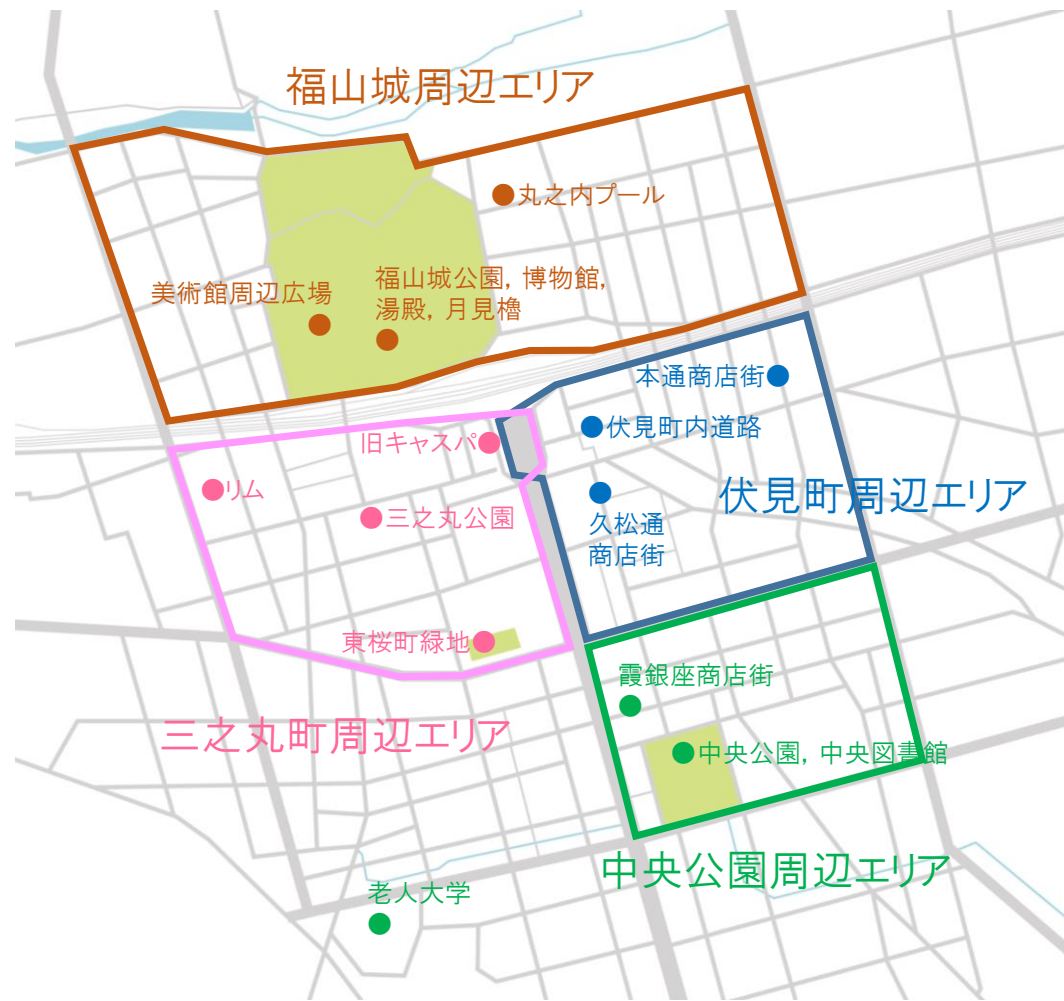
福山城周辺エリア

丸之内プール

美術館周辺広場

福山城公園，博物館，湯殿，月見櫓

本通商店街

伏見町内道路

旧キャスパ

リム

三之丸公園

久松通商店街

伏見町周辺エリア

東桜町緑地

霞銀座商店街

三之丸町周辺エリア

中央公園，中央図書館

中央公園周辺エリア

老人大学